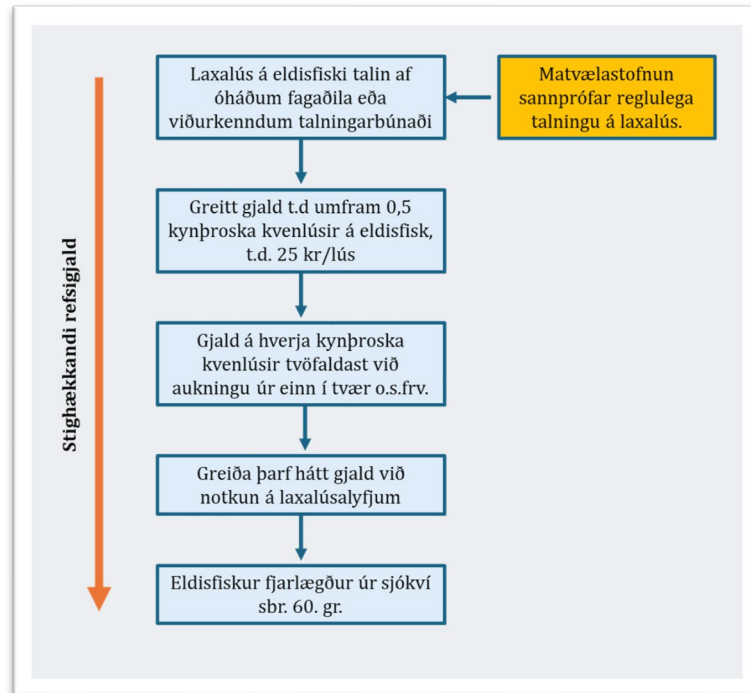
Laxalús á eldisfiski talin af óháðum fagaðila eða viðurkenndum talningarbúnaði

Matvælastofnun sannprófar reglulega talningu á laxalús.

Greitt gjald t.d umfram 0,5 kynþroska kvenlúsir á eldisfisk, t.d. 25 kr/lús

Gjald á hverja kynþroska kvenlúsir tvöfaldast við aukningu úr einn í tvær o.s.frv.

Greiða þarf hátt gjald við notkun á laxalúsalyfjum

Eldisfiskur fjarlægður úr sjókví sbr. 60. gr.

Stighækkandi refsigjald